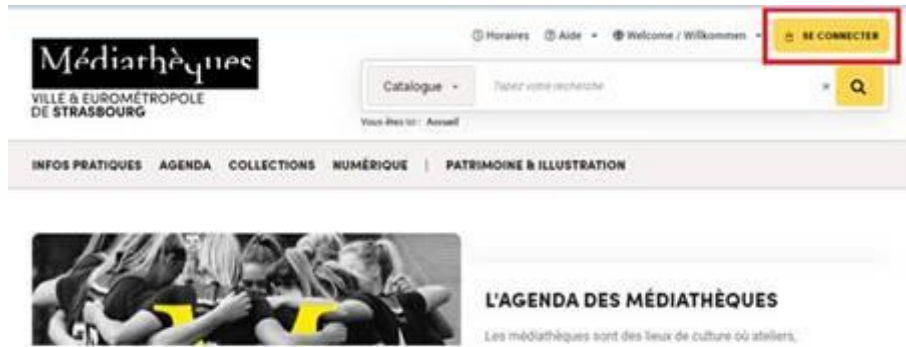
Médiathèques
VILLE & EUROMÉTROPOLE
DE STRASBOURG

Horaires Aide Welcome / Willkommen SE CONNECTER

Catalogue Tapez votre recherche

Vous êtes ici : Accueil

INFOS PRATIQUES AGENDA COLLECTIONS NUMÉRIQUE | PATRIMOINE & ILLUSTRATION

L'AGENDA DES MÉDIATHÈQUES

Les médiathèques sont des lieux de culture où ateliers,